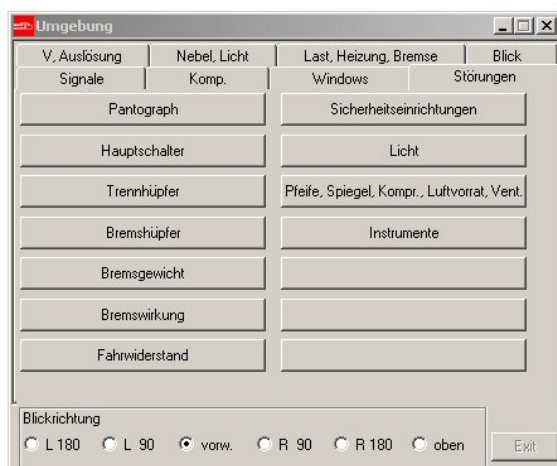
Umgebung

V, Auslösung
Nebel, Licht
Last, Heizung, Bremse
Blick
Signale
Komp.
Windows
Störungen

Pantograph
Sicherheitseinrichtungen
Hauptschalter
Licht
Trennhüpfer
Pfeife, Spiegel, Kompr., Luftvorrat, Vent.
Bremshüpfer
Instrumente
Bremsgewicht
Bremswirkung
Fahrwiderstand

Blickrichtung
L 180
L 90
vorw.
R 90
R 180
oben
Exit